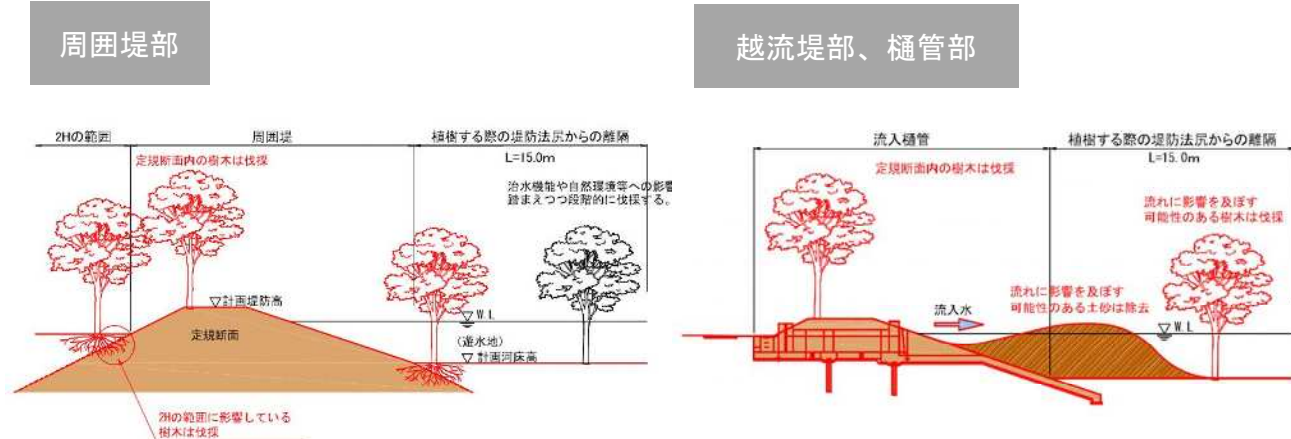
周囲堤部

越流堤部、樋管部

2Hの範囲

周囲堤

植樹する際の堤防法尻からの離隔

定規断面内の樹木は伐採

L=15.0m

治水機能や自然環境等への影響を踏まえつつ段階的に伐採する。

▽計画堤防高

定規断面

▽W.L

(遊水地)

▽計画河床高

2Hの範囲に影響している樹木は伐採

流入樋管

植樹する際の堤防法尻からの離隔

定規断面内の樹木は伐採

L=15.0m

流れに影響を及ぼす可能性のある樹木は伐採

流入水

流れに影響を及ぼす可能性のある土砂は除去

▽W.L